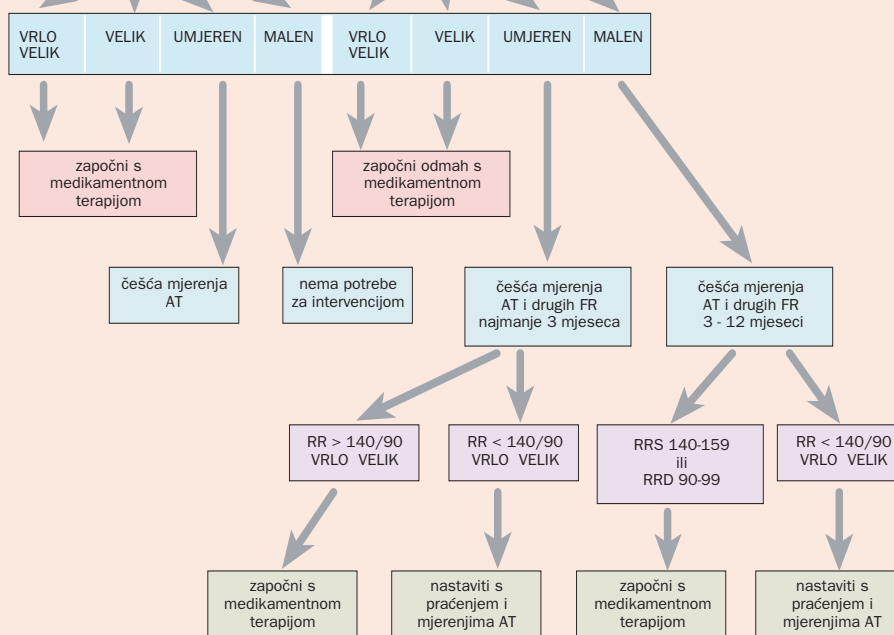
VRLO VELIK | VELIK | UMJEREN | MALEN | VRLO VELIK | VELIK | UMJEREN | MALEN

započni s medikamentnom terapijom

započni odmah s medikamentnom terapijom

češća mjerenja AT

nema potrebe za intervencijom

češća mjerenja AT i drugih FR najmanje 3 mjeseca

češća mjerenja AT i drugih FR 3 - 12 mjeseci

RR > 140/90 VRLO VELIK

RR < 140/90 VRLO VELIK

RRS 140-159 ili RRD 90-99

RR < 140/90 VRLO VELIK

započni s medikamentnom terapijom

nastaviti s praćenjem i mjerenjima AT

započni s medikamentnom terapijom

nastaviti s praćenjem i mjerenjima AT